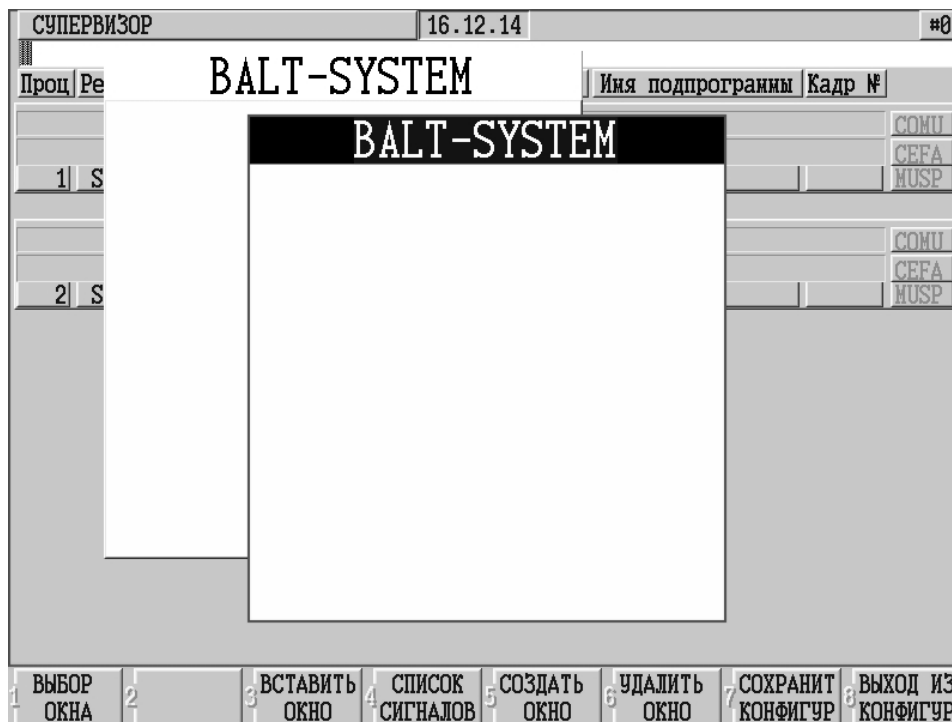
СУПЕРВИЗОР 16.12.14 #0

Проц Ре

BALT-SYSTEM

Имя подпрограммы Кадр №

BALT-SYSTEM

COMU
CEFA
1 S
MUSP

COMU
CEFA
2 S
MUSP

1 ВЫБОР ОКНА
2
3 ВСТАВИТЬ ОКНО
4 СПИСОК СИГНАЛОВ
5 СОЗДАТЬ ОКНО
6 УДАЛИТЬ ОКНО
7 СОХРАНИТ КОНФИГУР
8 ВЫХОД ИЗ КОНФИГУР